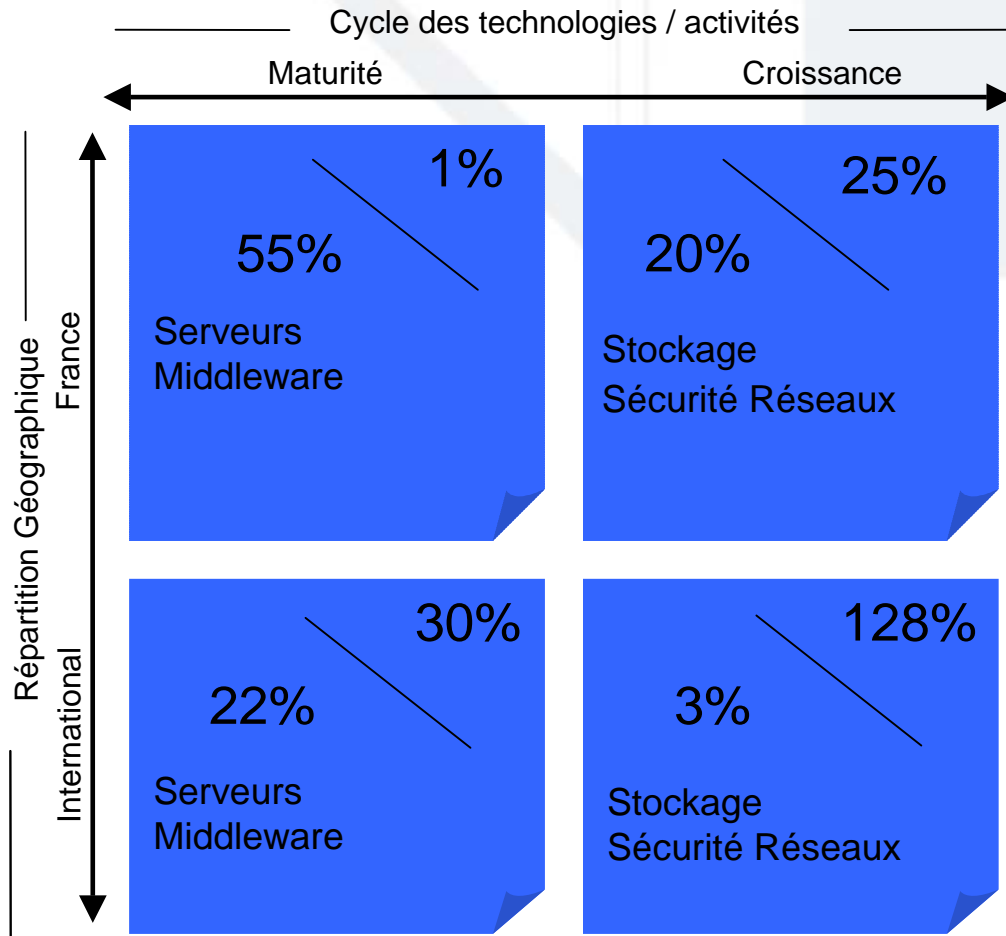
Cycle des technologies / activités

Maturité

Croissance

Répartition Géographique

France

International

1%

55%

Serveurs
Middleware

25%

20%

Stockage
Sécurité Réseaux

30%

22%

Serveurs
Middleware

128%

3%

Stockage
Sécurité Réseaux